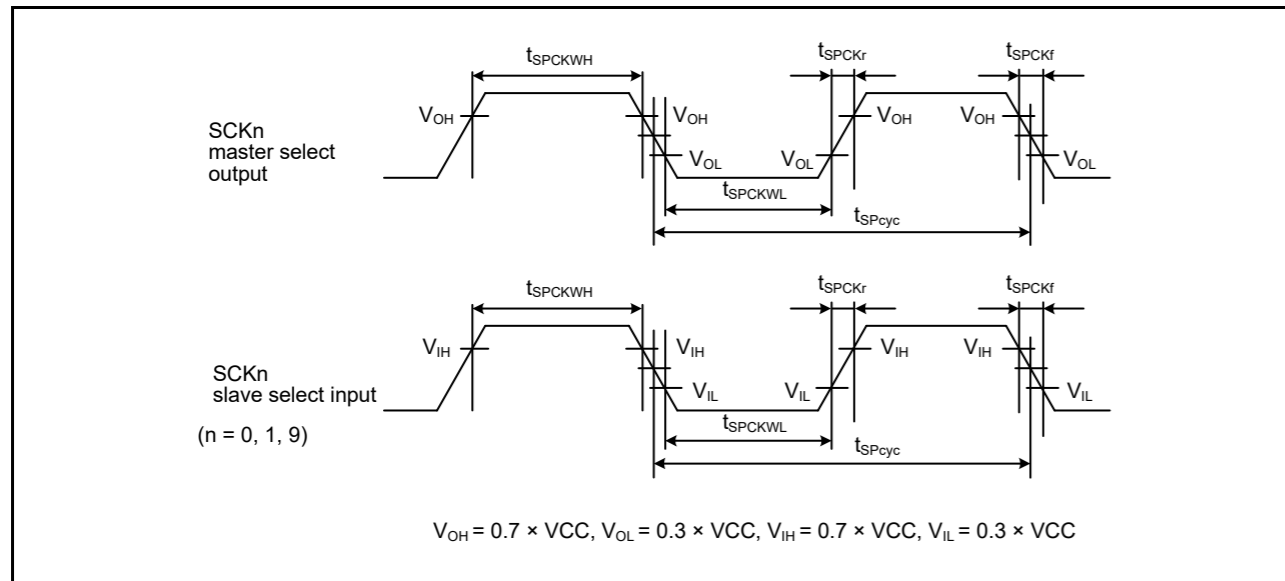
$t_{SPCKWH}$

$t_{SPCKr}$

$t_{SPCKf}$

$V_{OH}$

$V_{OH}$

$V_{OH}$

$V_{OH}$

SCKn master select output

$V_{OL}$

$V_{OL}$

$V_{OL}$

$t_{SPCKWL}$

$t_{SPcyc}$

$t_{SPCKWH}$

$t_{SPCKr}$

$t_{SPCKf}$

$V_{IH}$

$V_{IH}$

$V_{IH}$

$V_{IH}$

SCKn slave select input

$V_{IL}$

$V_{IL}$

$V_{IL}$

(n = 0, 1, 9)

$t_{SPCKWL}$

$t_{SPcyc}$

$V_{OH}$ = 0.7 × VCC, $V_{OL}$ = 0.3 × VCC, $V_{IH}$ = 0.7 × VCC, $V_{IL}$ = 0.3 × VCC